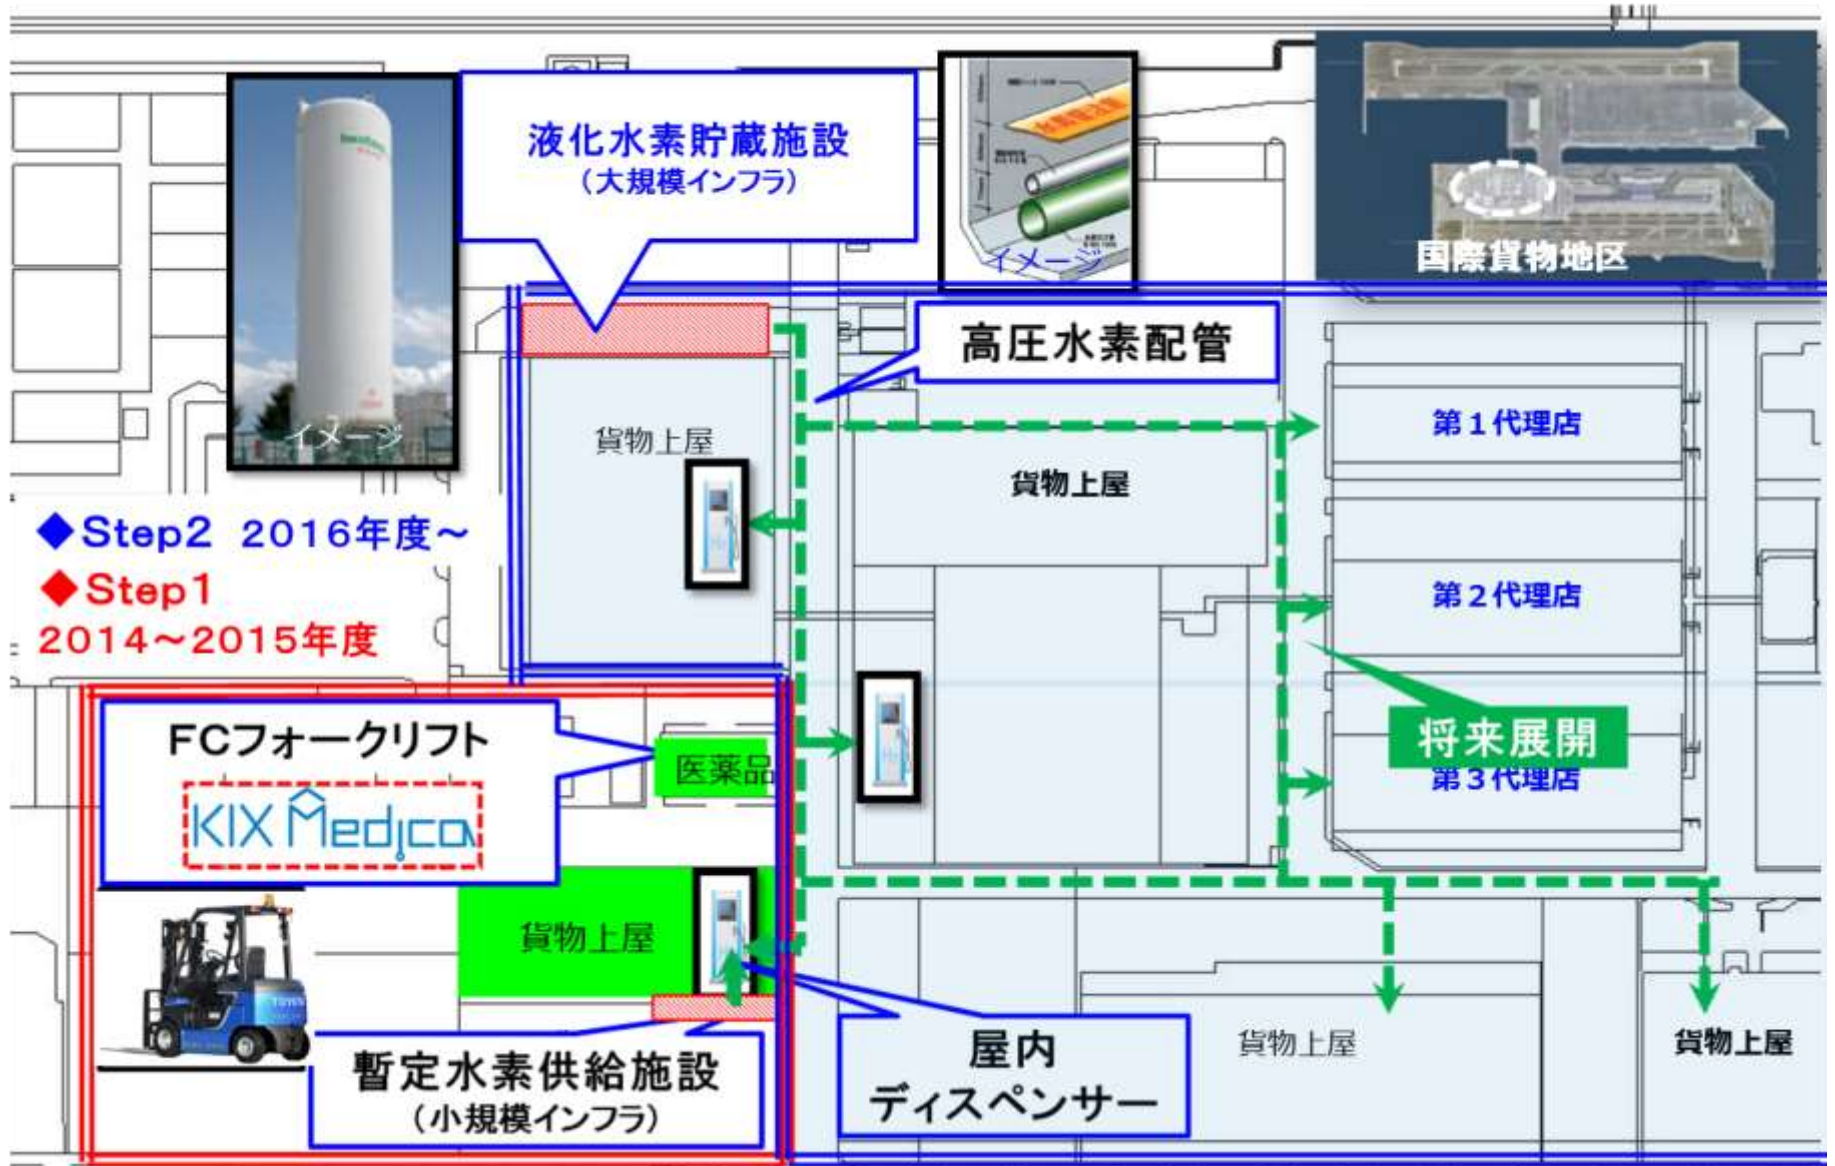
液化水素貯蔵施設
（大規模インフラ）

イメージ

イメージ

国際貨物地区

高圧水素配管

貨物上屋

貨物上屋

第１代理店

第２代理店

将来展開

第３代理店

◆Step2 2016年度～
◆Step1
2014～2015年度

FCフォークリフト

KIX Medica

医薬品

貨物上屋

暫定水素供給施設
（小規模インフラ）

屋内
ディスペンサー

貨物上屋

貨物上屋